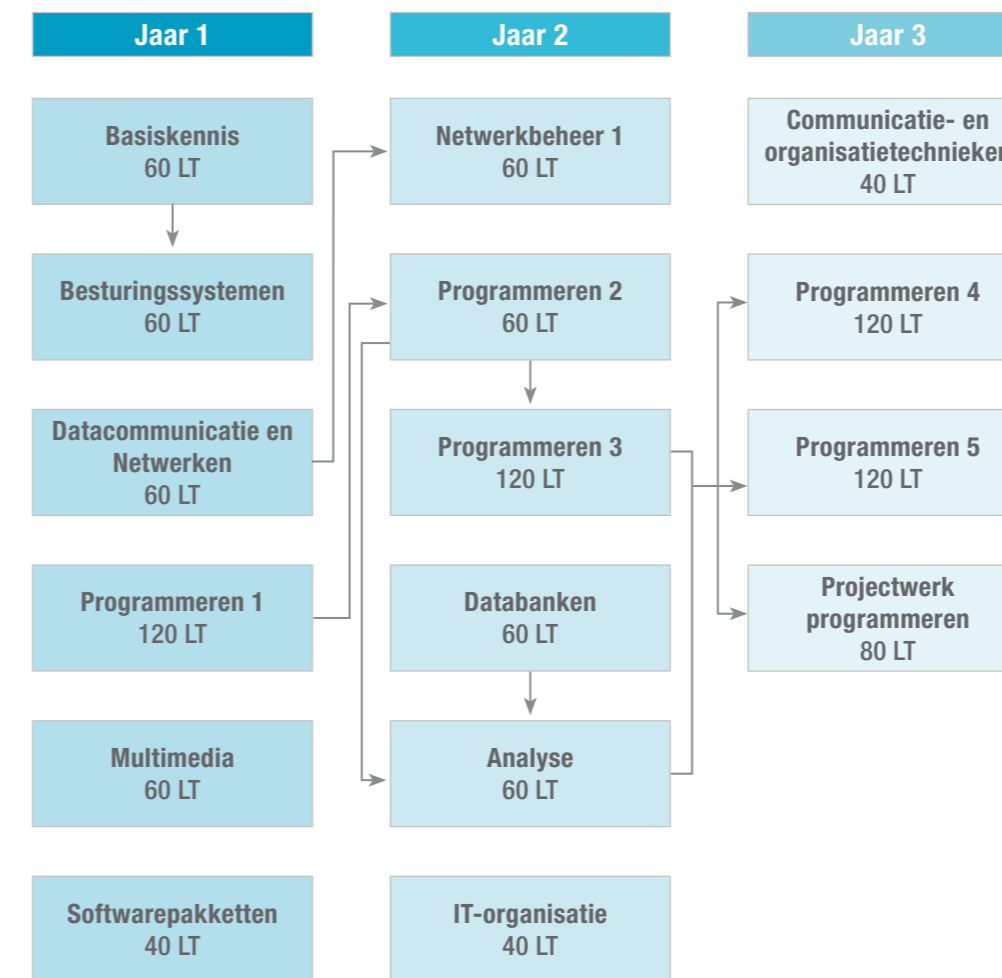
Jaar 1

Basiskennis
60 LT

Besturingssystemen
60 LT

Datacommunicatie en Netwerken
60 LT

Programmeren 1
120 LT

Multimedia
60 LT

Softwarepakketten
40 LT

Jaar 2

Netwerkbeheer 1
60 LT

Programmeren 2
60 LT

Programmeren 3
120 LT

Databanken
60 LT

Analyse
60 LT

IT-organisatie
40 LT

Jaar 3

Communicatie- en organisatietechnieken
40 LT

Programmeren 4
120 LT

Programmeren 5
120 LT

Projectwerk programmeren
80 LT